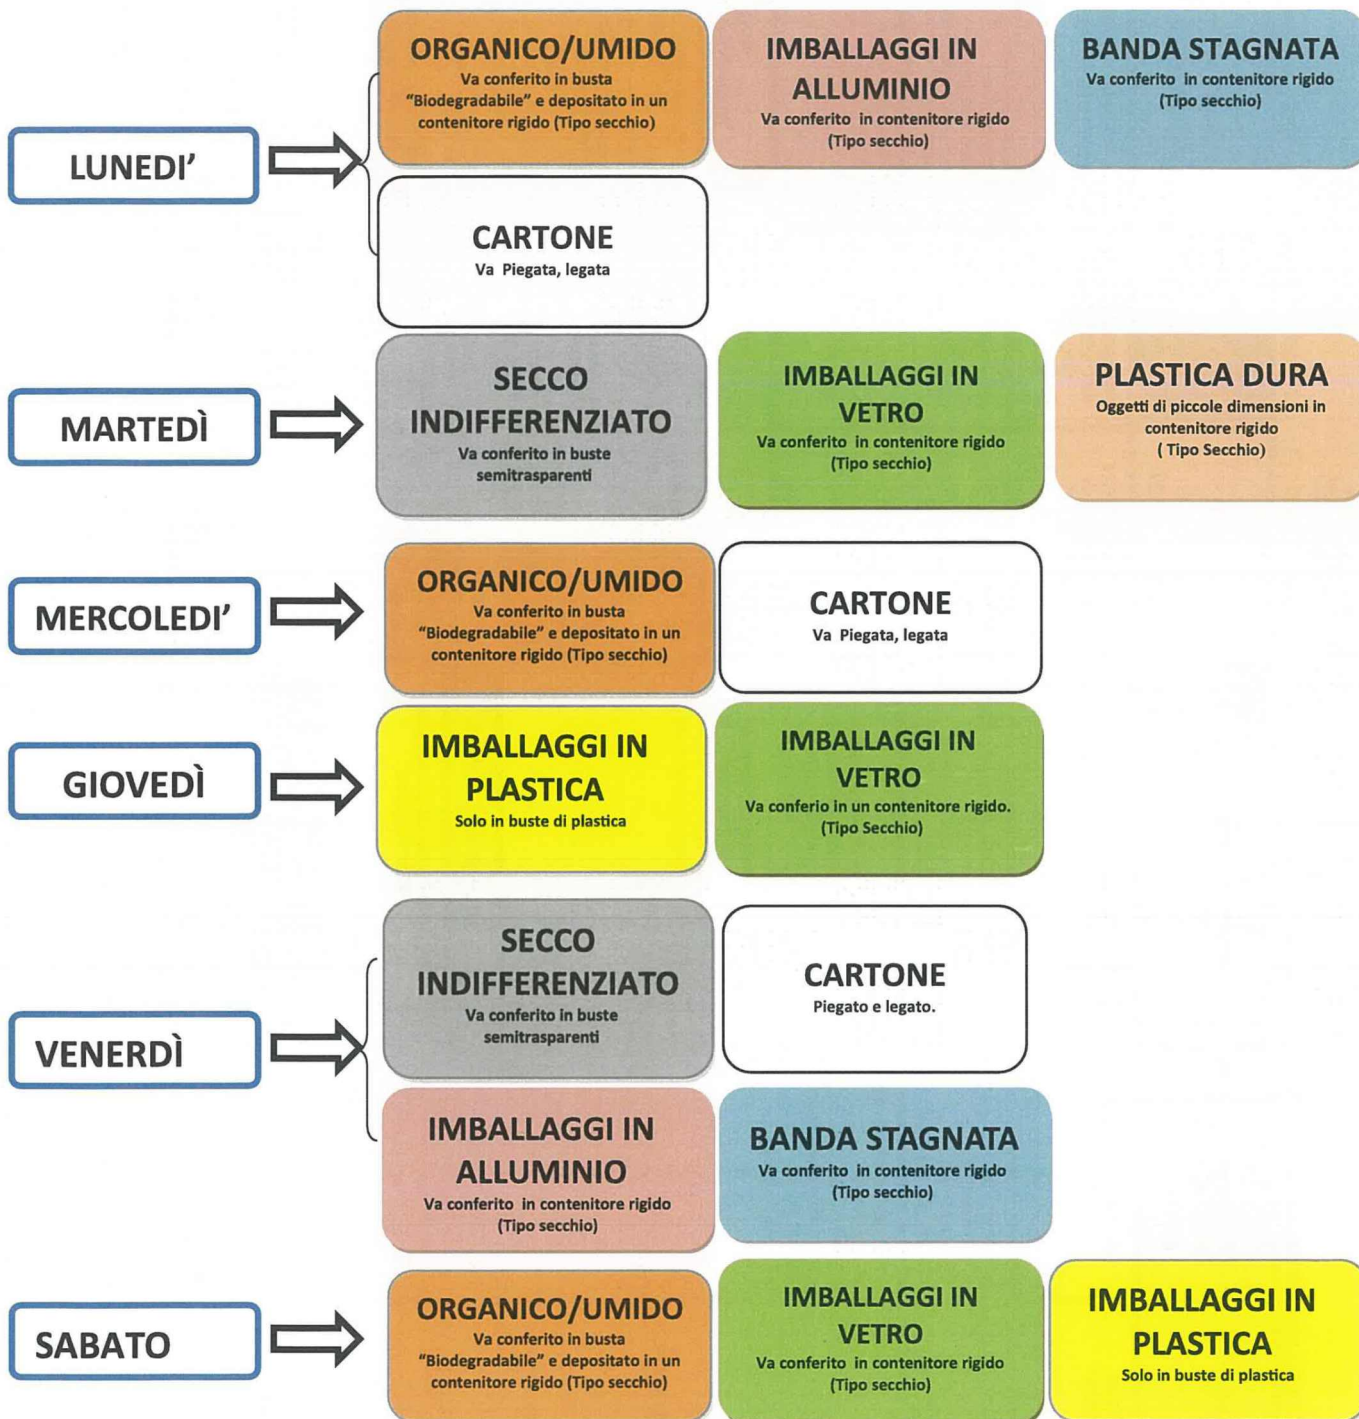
LUNEDI'

ORGANICO/UMIDO
Va conferito in busta "Biodegradabile" e depositato in un contenitore rigido (Tipo secchio)

IMBALLAGGI IN ALLUMINIO
Va conferito in contenitore rigido (Tipo secchio)

BANDA STAGNATA
Va conferito in contenitore rigido (Tipo secchio)

CARTONE
Va Piegata, legata

MARTEDÌ

SECCO INDIFFERENZIATO
Va conferito in buste semitrasparenti

IMBALLAGGI IN VETRO
Va conferito in contenitore rigido (Tipo secchio)

PLASTICA DURA
Oggetti di piccole dimensioni in contenitore rigido ( Tipo Secchio)

MERCOLEDI'

ORGANICO/UMIDO
Va conferito in busta "Biodegradabile" e depositato in un contenitore rigido (Tipo secchio)

CARTONE
Va Piegata, legata

GIOVEDÌ

IMBALLAGGI IN PLASTICA
Solo in buste di plastica

IMBALLAGGI IN VETRO
Va conferio in un contenitore rigido. (Tipo Secchio)

VENERDÌ

SECCO INDIFFERENZIATO
Va conferito in buste semitrasparenti

CARTONE
Piegato e legato.

IMBALLAGGI IN ALLUMINIO
Va conferito in contenitore rigido (Tipo secchio)

BANDA STAGNATA
Va conferito in contenitore rigido (Tipo secchio)

SABATO

ORGANICO/UMIDO
Va conferito in busta "Biodegradabile" e depositato in un contenitore rigido (Tipo secchio)

IMBALLAGGI IN VETRO
Va conferito in contenitore rigido (Tipo secchio)

IMBALLAGGI IN PLASTICA
Solo in buste di plastica